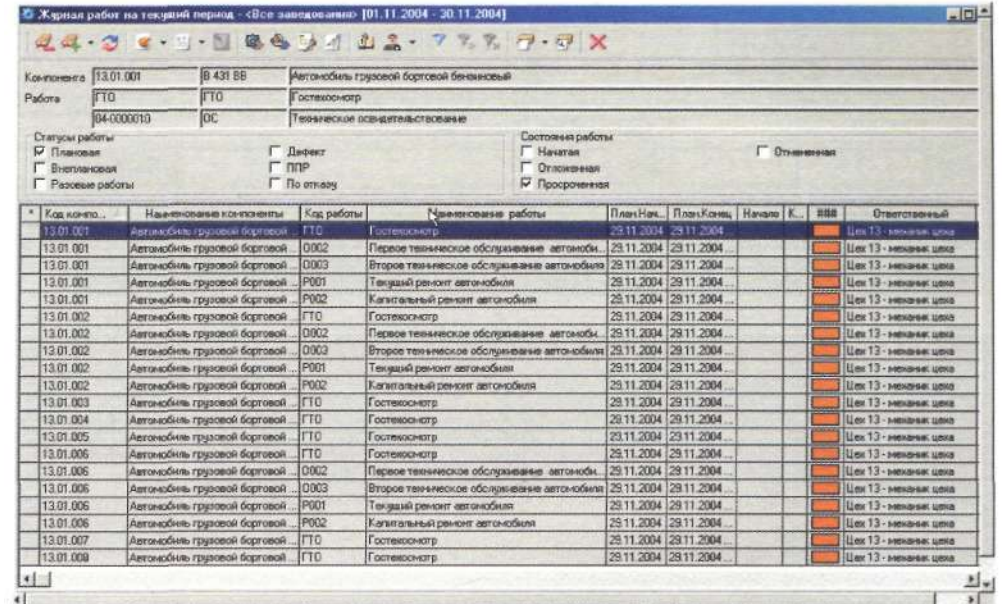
Журнал работ на текущий период - <Все заведования> [01.11.2004 - 30.11.2004]

Компонента 13.01.001 | В 431 ВВ | Автомобиль грузовой бортовой бензиновый
Работа ГТО | ГТО | Гостехосмотр
04-0000010 | ОС | Техническое освидетельствование

Статусы работы
☑ Плановая
☐ Внеплановая
☐ Разовые работы
☐ Дефект
☐ ППР
☐ По отказу

Состояния работы
☐ Начатая
☐ Отложенная
☑ Просроченная
☐ Отмененная

| * | Код компо... | Наименование компоненты | Код работы | Наименование работы | План.Нач... | План.Конец | Начало | К... | ### | Ответственный |
|---|---|---|---|---|---|---|---|---|---|---|
| | 13.01.001 | Автомобиль грузовой бортовой ... | ГТО | Гостехосмотр | 29.11.2004 | 29.11.2004 | | | | Цех 13 - механик цеха |
| | 13.01.001 | Автомобиль грузовой бортовой ... | О002 | Первое техническое обслуживание автомоб... | 29.11.2004 | 29.11.2004 | | | | Цех 13 - механик цеха |
| | 13.01.001 | Автомобиль грузовой бортовой ... | О003 | Второе техническое обслуживание автомобиля | 29.11.2004 | 29.11.2004 | | | | Цех 13 - механик цеха |
| | 13.01.001 | Автомобиль грузовой бортовой ... | Р001 | Текущий ремонт автомобиля | 29.11.2004 | 29.11.2004 | | | | Цех 13 - механик цеха |
| | 13.01.001 | Автомобиль грузовой бортовой ... | Р002 | Капитальный ремонт автомобиля | 29.11.2004 | 29.11.2004 | | | | Цех 13 - механик цеха |
| | 13.01.002 | Автомобиль грузовой бортовой ... | ГТО | Гостехосмотр | 29.11.2004 | 29.11.2004 | | | | Цех 13 - механик цеха |
| | 13.01.002 | Автомобиль грузовой бортовой ... | О002 | Первое техническое обслуживание автомоб... | 29.11.2004 | 29.11.2004 | | | | Цех 13 - механик цеха |
| | 13.01.002 | Автомобиль грузовой бортовой ... | О003 | Второе техническое обслуживание автомобиля | 29.11.2004 | 29.11.2004 | | | | Цех 13 - механик цеха |
| | 13.01.002 | Автомобиль грузовой бортовой ... | Р001 | Текущий ремонт автомобиля | 29.11.2004 | 29.11.2004 | | | | Цех 13 - механик цеха |
| | 13.01.002 | Автомобиль грузовой бортовой ... | Р002 | Капитальный ремонт автомобиля | 29.11.2004 | 29.11.2004 | | | | Цех 13 - механик цеха |
| | 13.01.003 | Автомобиль грузовой бортовой ... | ГТО | Гостехосмотр | 29.11.2004 | 29.11.2004 | | | | Цех 13 - механик цеха |
| | 13.01.004 | Автомобиль грузовой бортовой ... | ГТО | Гостехосмотр | 29.11.2004 | 29.11.2004 | | | | Цех 13 - механик цеха |
| | 13.01.005 | Автомобиль грузовой бортовой ... | ГТО | Гостехосмотр | 23.11.2004 | 23.11.2004 | | | | Цех 13 - механик цеха |
| | 13.01.006 | Автомобиль грузовой бортовой ... | ГТО | Гостехосмотр | 29.11.2004 | 29.11.2004 | | | | Цех 13 - механик цеха |
| | 13.01.006 | Автомобиль грузовой бортовой ... | О002 | Первое техническое обслуживание автомоб... | 29.11.2004 | 29.11.2004 | | | | Цех 13 - механик цеха |
| | 13.01.006 | Автомобиль грузовой бортовой ... | О003 | Второе техническое обслуживание автомобиля | 29.11.2004 | 29.11.2004 | | | | Цех 13 - механик цеха |
| | 13.01.006 | Автомобиль грузовой бортовой ... | Р001 | Текущий ремонт автомобиля | 29.11.2004 | 29.11.2004 | | | | Цех 13 - механик цеха |
| | 13.01.006 | Автомобиль грузовой бортовой ... | Р002 | Капитальный ремонт автомобиля | 29.11.2004 | 29.11.2004 | | | | Цех 13 - механик цеха |
| | 13.01.007 | Автомобиль грузовой бортовой ... | ГТО | Гостехосмотр | 29.11.2004 | 29.11.2004 | | | | Цех 13 - механик цеха |
| | 13.01.008 | Автомобиль грузовой бортовой ... | ГТО | Гостехосмотр | 29.11.2004 | 29.11.2004 | | | | Цех 13 - механик цеха |